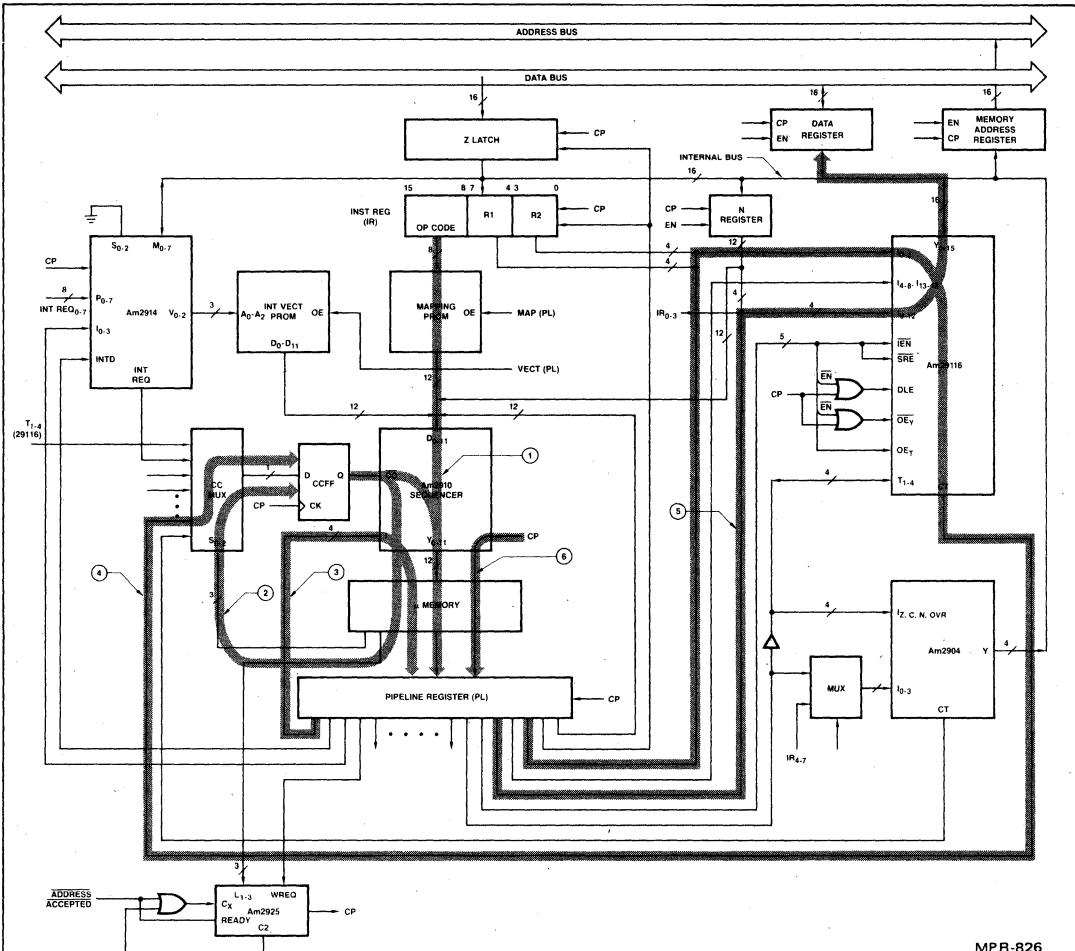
ADDRESS BUS

DATA BUS

16

Z LATCH

CP

16

CP DATA REGISTER

EN

16

EN MEMORY ADDRESS REGISTER

CP

INTERNAL BUS

16

15 8 7 4 3 0

INST REG (IR)

OP CODE R1 R2

CP

CP N REGISTER

EN

16

$S_{0-2}$ $M_{0-7}$

CP

8

$P_{0-7}$

$INT\ REQ_{0-7}$

Am2914

$V_{0-2}$

3

$I_{0-3}$

INTD

INT REQ

$A_0$-$A_2$ INT VECT PROM OE

$D_0$-$D_{11}$

8

MAPPING PROM OE

MAP (PL)

VECT (PL)

12

4

4

12

4

$IR_{0-3}$

4

12

$Y_{0-15}$

$I_{4-8}, I_{13-4}$

5

$\overline{IEN}$

$\overline{SRE}$

Am29116

CP

$\overline{EN}$

DLE

$\overline{EN}$

$\overline{OE_Y}$

$OE_T$

$T_{1-4}$

CT

4

12

12

$T_{1-4}$ (29116)

CC MUX

$S_{0-2}$

D CCFF Q

CP

CK

$D_{0-11}$

1

Am2910 SEQUENCER

$Y_{0-11}$

CP

12

5

6

4

4

3

2

3

μ MEMORY

4

$I_{Z, C, N, OVR}$

Am2904

Y

4

MUX

$I_{0-3}$

CT

$IR_{4-7}$

PIPELINE REGISTER (PL)

CP

3

$\overline{ADDRESS}$ $\overline{ACCEPTED}$

$C_X$

$L_{1-3}$

WREQ

Am2925

CP

READY

C2

MPR-826